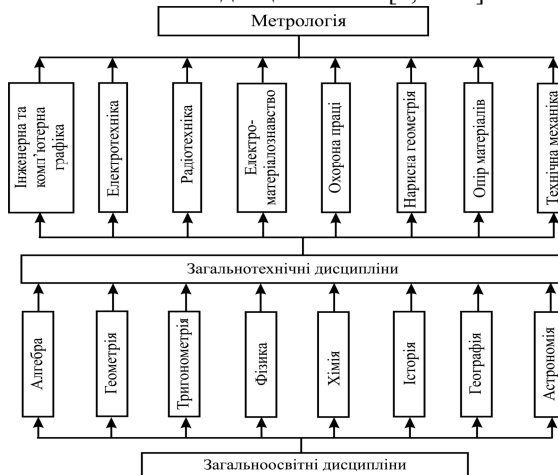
Метрологія

Інженерна та комп'ютерна графіка

Електротехніка

Радіотехніка

Електроматеріалознавство

Охорона праці

Нарисна геометрія

Опір матеріалів

Технічна механіка

Загальнотехнічні дисципліни

Алгебра

Геометрія

Тригонометрія

Фізика

Хімія

Історія

Географія

Астрономія

Загальноосвітні дисципліни